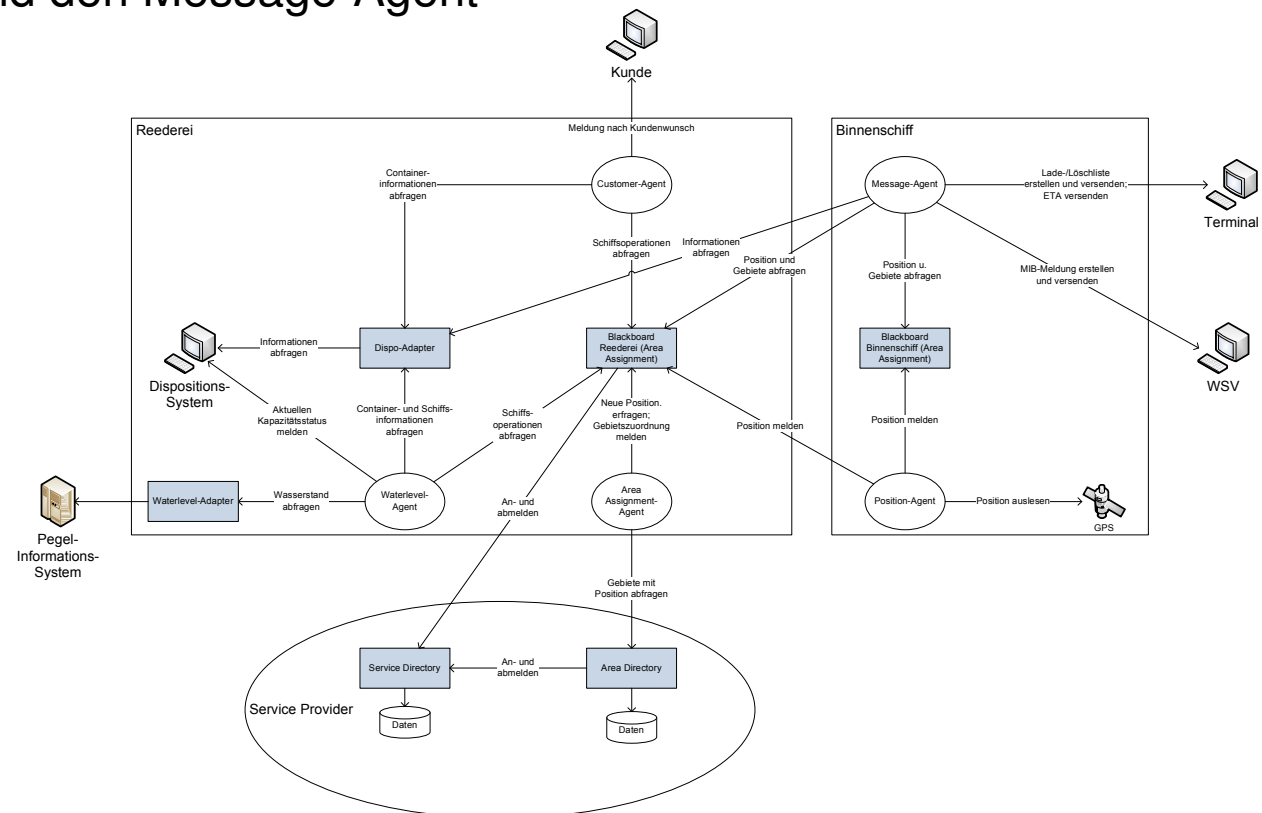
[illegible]d den Message-Agent

Kunde

Reederei

Meldung nach Kundenwunsch

Container-informationen abfragen

Customer-Agent

Schiffsoperationen abfragen

Informationen abfragen

Position und Gebiete abfragen

Informationen abfragen

Dispo-Adapter

Blackboard Reederei (Area Assignment)

Dispositions-System

Aktuellen Kapazitätsstatus melden

Container- und Schiffs-informationen abfragen

Schiffs-operationen abfragen

Neue Position. erfragen; Gebietszuordnung melden

Position melden

Waterlevel-Adapter

Wasserstand abfragen

Waterlevel-Agent

An- und abmelden

Area Assignment-Agent

Pegel-Informations-System

Binnenschiff

Message-Agent

Lade-/Löschliste erstellen und versenden; ETA versenden

Terminal

Position u. Gebiete abfragen

MIB-Meldung erstellen und versenden

Blackboard Binnenschiff (Area Assignment)

WSV

Position melden

Position-Agent

Position auslesen

GPS

Gebiete mit Position abfragen

Service Directory

An- und abmelden

Area Directory

Service Provider

Daten

Daten